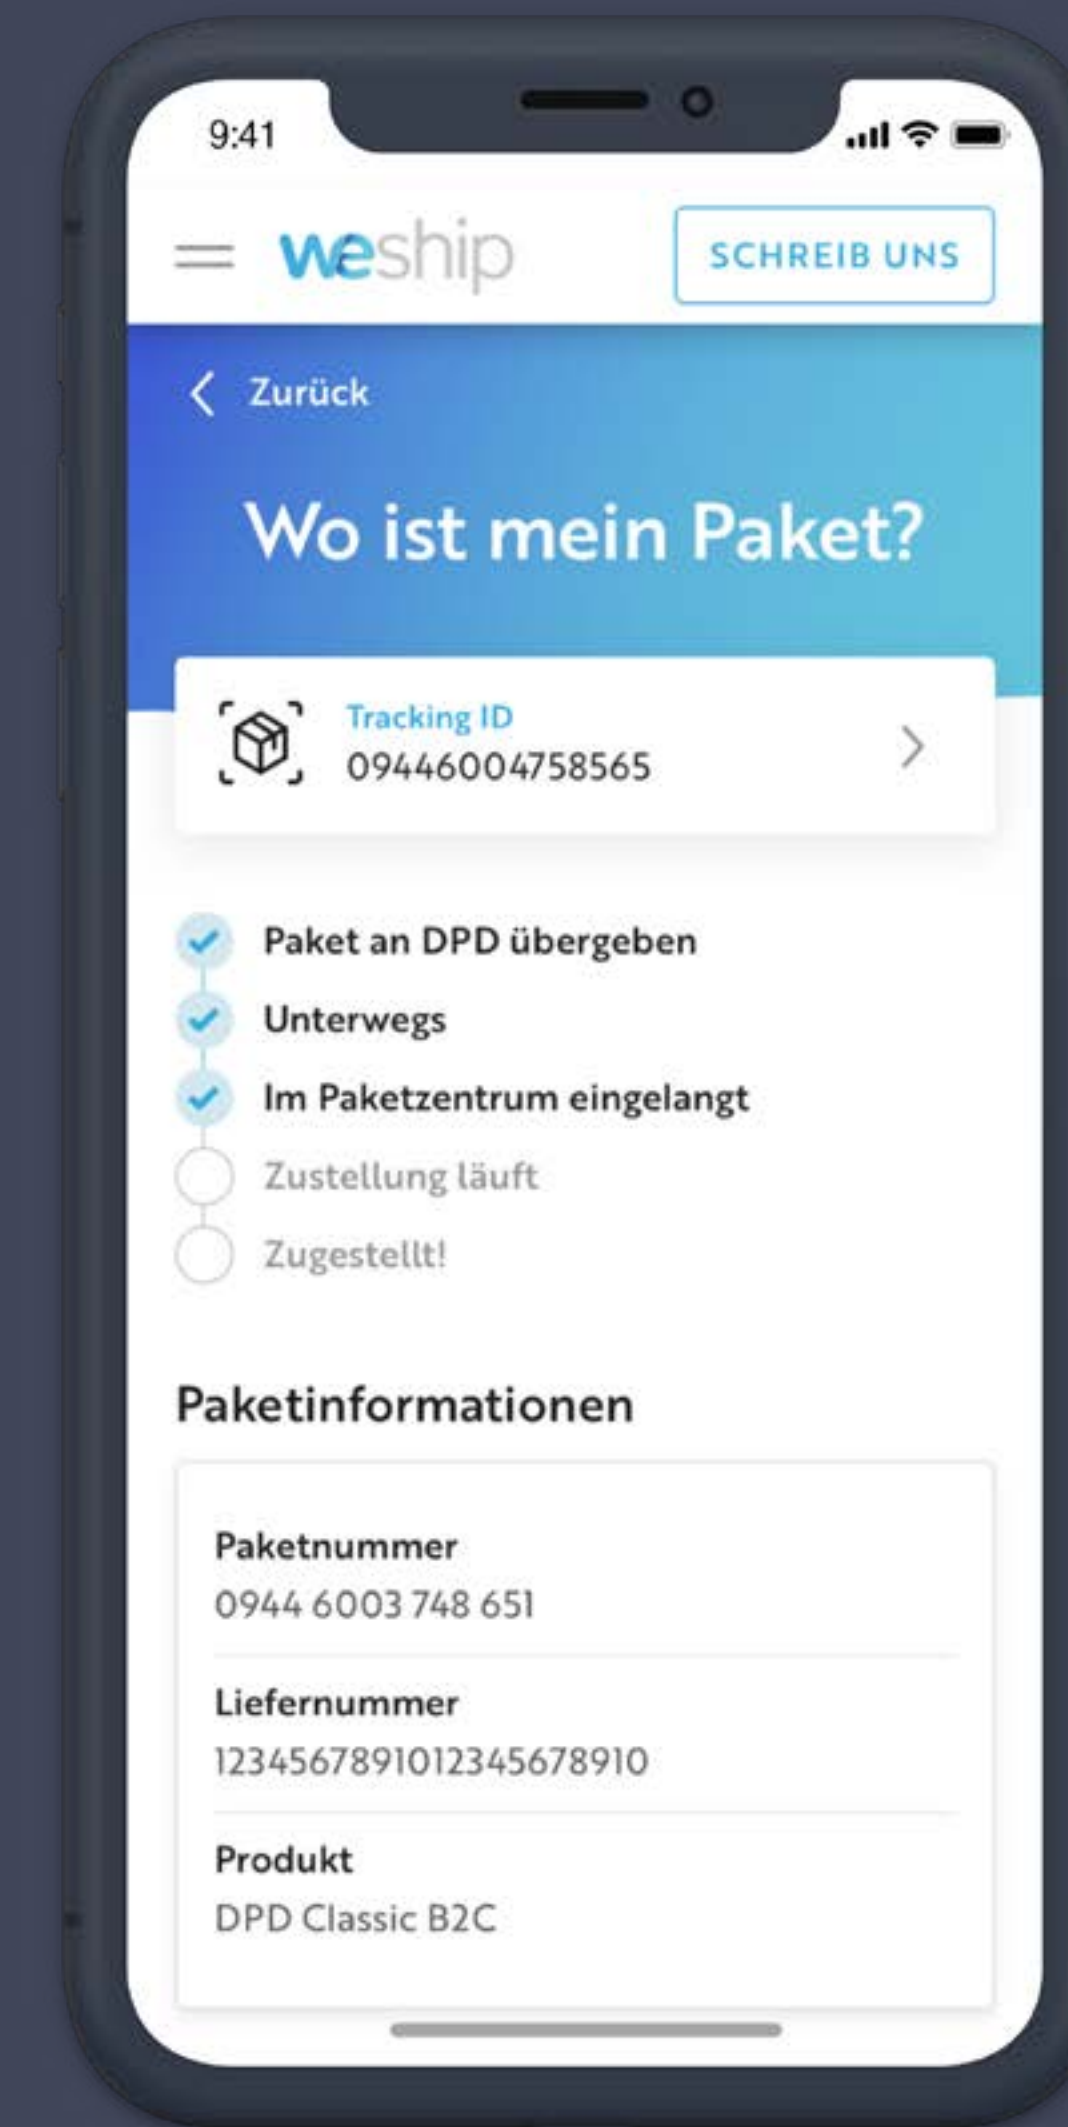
9:41

weship

SCHREIB UNS

Zurück

Wo ist mein Paket?

Tracking ID
09446004758565

Paket an DPD übergeben
Unterwegs
Im Paketzentrum eingelangt
Zustellung läuft
Zugestellt!

Paketinformationen

Paketnummer
0944 6003 748 651

Liefernummer
12345678910123456789 10

Produkt
DPD Classic B2C